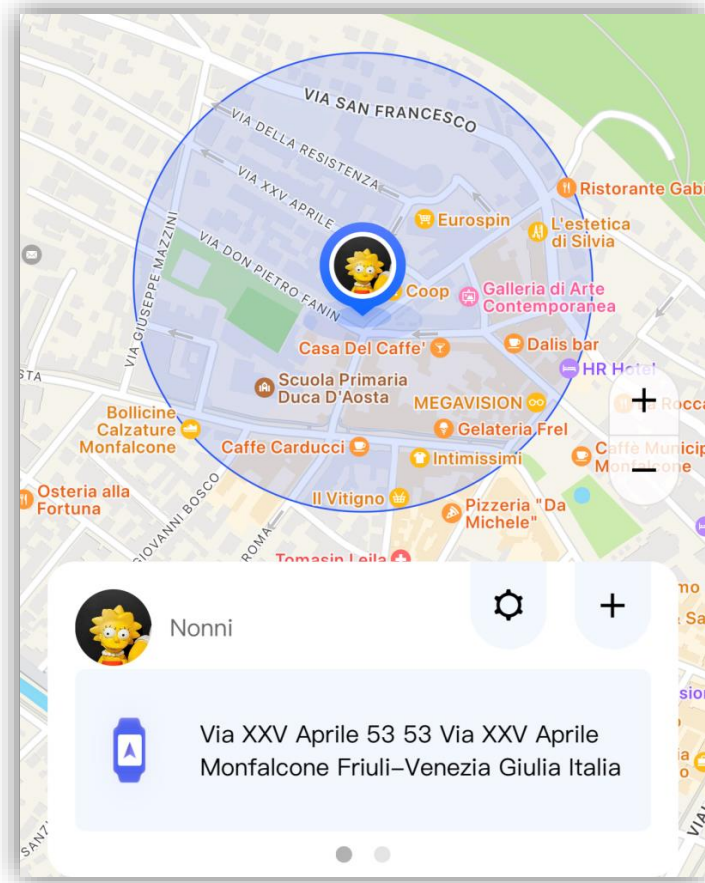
VIA SAN FRANCESCO
VIA DELLA RESISTENZA
VIA XXV APRILE
VIA DON PIETRO FANIN
VIA GIUSEPPE MAZZINI
Ristorante Gabi
Eurospin
L'estetica di Silvia
Coop
Galleria di Arte Contemporanea
Casa Del Caffe'
Dalis bar
HR Hotel
STA
Scuola Primaria Duca D'Aosta
Bollicine Calzature Monfalcone
MEGAVISION
Rocca
Gelateria Frel
Caffe Carducci
Intimissimi
Caffè Municip Monfalcone
Osteria alla Fortuna
Il Vitigno
Pizzeria "Da Michele"
GIOVANNI BOSCO
ROMA
Tomasin Leila
+
−
Nonni
+
mo
Sa
sion
Via XXV Aprile 53 53 Via XXV Aprile Monfalcone Friuli-Venezia Giulia Italia
VIA
SANZ